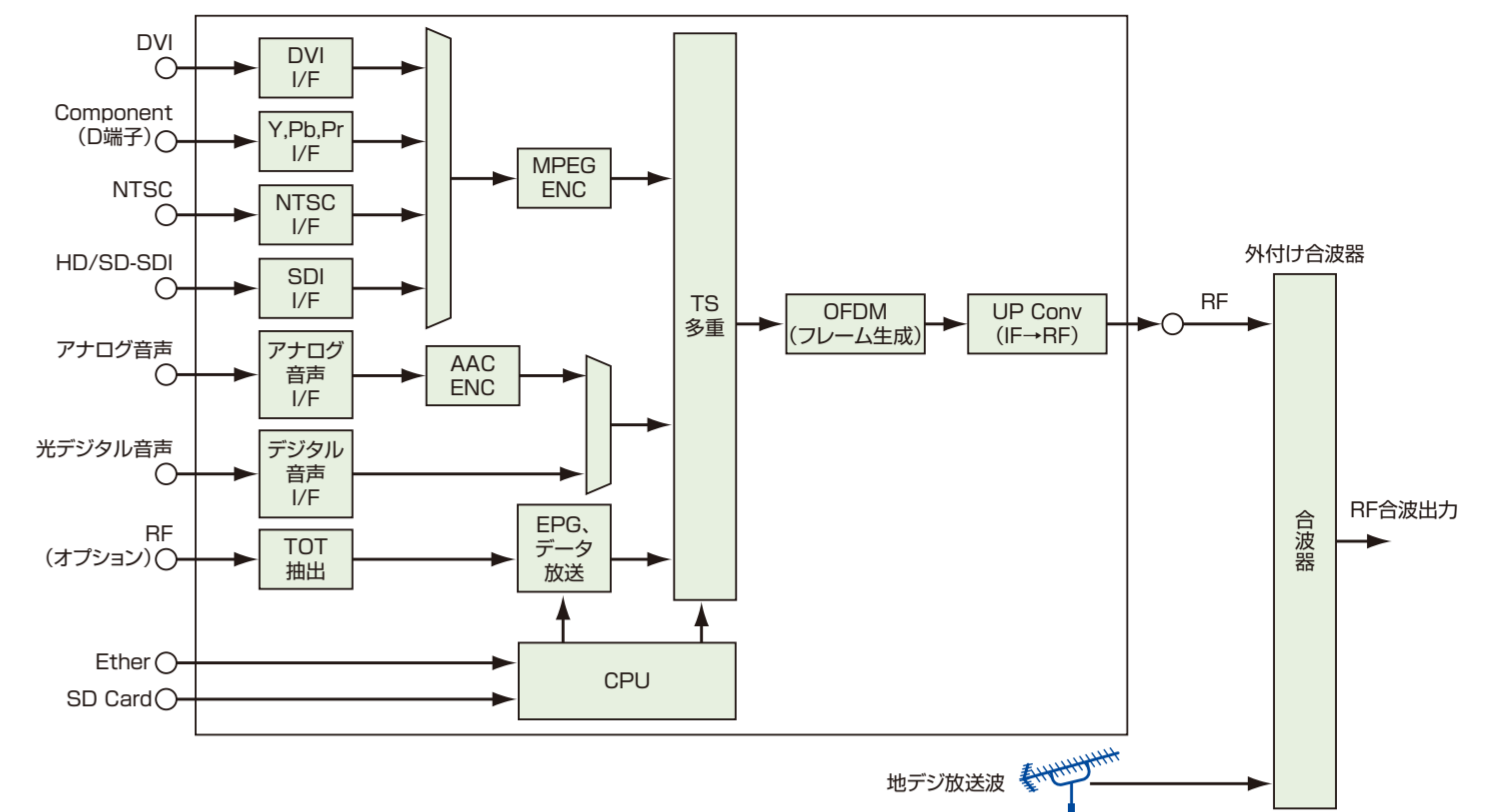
DVI
Component
(D端子)
NTSC
HD/SD-SDI
アナログ音声
光デジタル音声
RF
(オプション)
Ether
SD Card

DVI
I/F

Y,Pb,Pr
I/F

NTSC
I/F

SDI
I/F

アナログ
音声
I/F

デジタル
音声
I/F

TOT
抽出

MPEG
ENC

AAC
ENC

EPG、
データ
放送

CPU

TS
多重

OFDM
(フレーム生成)

UP Conv
(IF→RF)

RF

外付け合波器

合波器

RF合波出力

地デジ放送波